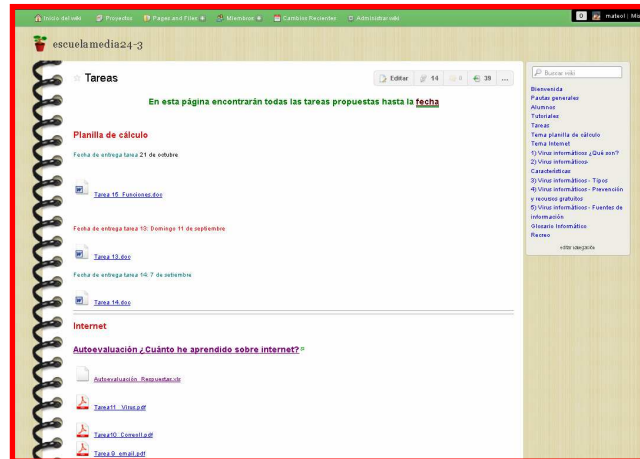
Inicio del wiki   Proyectos   Pages and Files   Miembros   Cambios Recientes   Administrar wiki   0   mateo1 | Mo

escuelamedia24-3

Tareas

Editar   14   0   39   ...

En esta página encontrarán todas las tareas propuestas hasta la fecha

Planilla de cálculo

Fecha de entrega tarea 21 de octubre

Tarea 15_Funciones.doc

Fecha de entrega tarea 13: Domingo 11 de septiembre

Tarea 13.doc

Fecha de entrega tarea 14: 7 de setiembre

Tarea 14.doc

Internet

Autoevaluación ¿Cuánto he aprendido sobre internet?

Autoevaluación_Respuestas.xlr

Tarea11_Virus.pdf

Tarea10_Correo1.pdf

Tarea 9_email.pdf

Buscar wiki

Bienvenida
Pautas generales
Alumnos
Tutoriales
Tareas
Tema planilla de cálculo
Tema Internet
1) Virus informáticos ¿Qué son?
2) Virus informáticos- Características
3) Virus informáticos - Tipos
4) Virus informáticos - Prevención y recursos gratuitos
5) Virus informáticos - Fuentes de información
Glosario Informático
Recreo

editar navegación